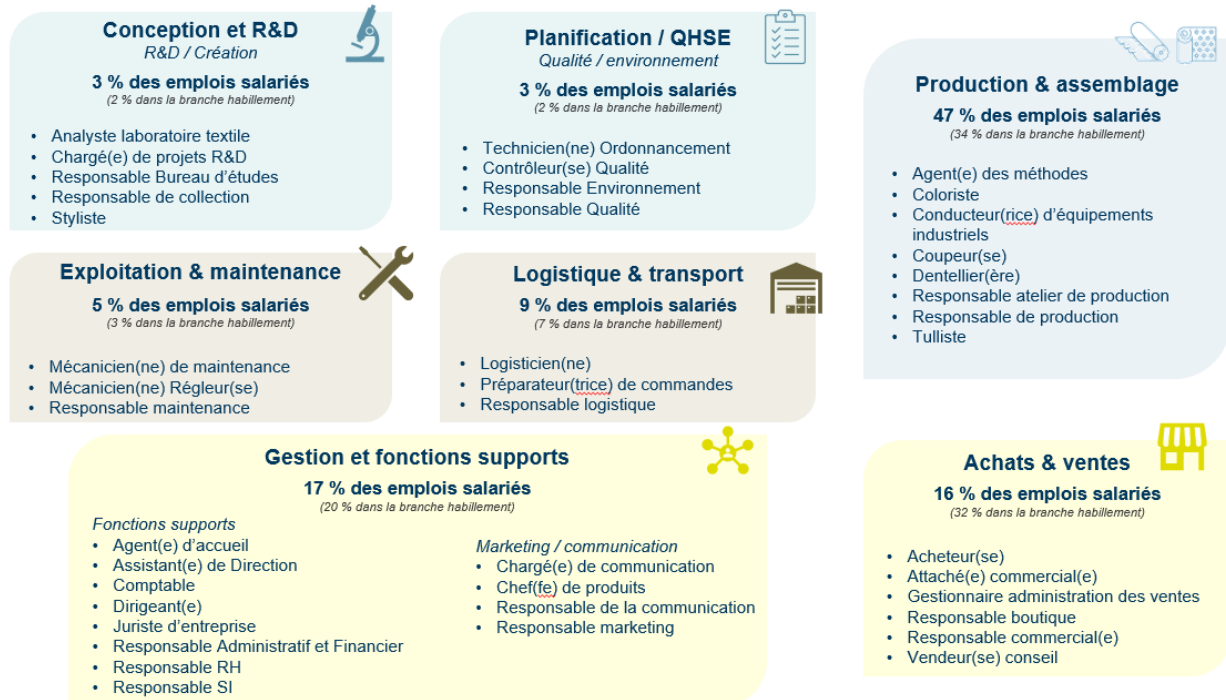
Conception et R&D
R&D / Création
3 % des emplois salariés
(2 % dans la branche habillement)

- Analyste laboratoire textile
- Chargé(e) de projets R&D
- Responsable Bureau d'études
- Responsable de collection
- Styliste

Planification / QHSE
Qualité / environnement
3 % des emplois salariés
(2 % dans la branche habillement)

- Technicien(ne) Ordonnancement
- Contrôleur(se) Qualité
- Responsable Environnement
- Responsable Qualité

Production & assemblage
47 % des emplois salariés
(34 % dans la branche habillement)

- Agent(e) des méthodes
- Coloriste
- Conducteur(rice) d'équipements industriels
- Coupeur(se)
- Dentellier(ère)
- Responsable atelier de production
- Responsable de production
- Tulliste

Exploitation & maintenance
5 % des emplois salariés
(3 % dans la branche habillement)

- Mécanicien(ne) de maintenance
- Mécanicien(ne) Régleur(se)
- Responsable maintenance

Logistique & transport
9 % des emplois salariés
(7 % dans la branche habillement)

- Logisticien(ne)
- Préparateur(trice) de commandes
- Responsable logistique

Gestion et fonctions supports
17 % des emplois salariés
(20 % dans la branche habillement)

Fonctions supports
- Agent(e) d'accueil
- Assistant(e) de Direction
- Comptable
- Dirigeant(e)
- Juriste d'entreprise
- Responsable Administratif et Financier
- Responsable RH
- Responsable SI

Marketing / communication
- Chargé(e) de communication
- Chef(fe) de produits
- Responsable de la communication
- Responsable marketing

Achats & ventes
16 % des emplois salariés
(32 % dans la branche habillement)

- Acheteur(se)
- Attaché(e) commercial(e)
- Gestionnaire administration des ventes
- Responsable boutique
- Responsable commercial(e)
- Vendeur(se) conseil